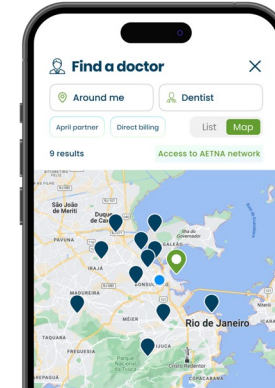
Find a doctor

Around me

Dentist

April partner

Direct billing

List

Map

9 results

Access to AETNA network

São João de Meriti

Duque de Caxias

PAVUNA

Ilha do Governador

GALEÃO

IRAJÁ

MADUREIRA

MÉIER

Rio de Janeiro

FREGUESIA

TIJUCA

Cristo Redentor